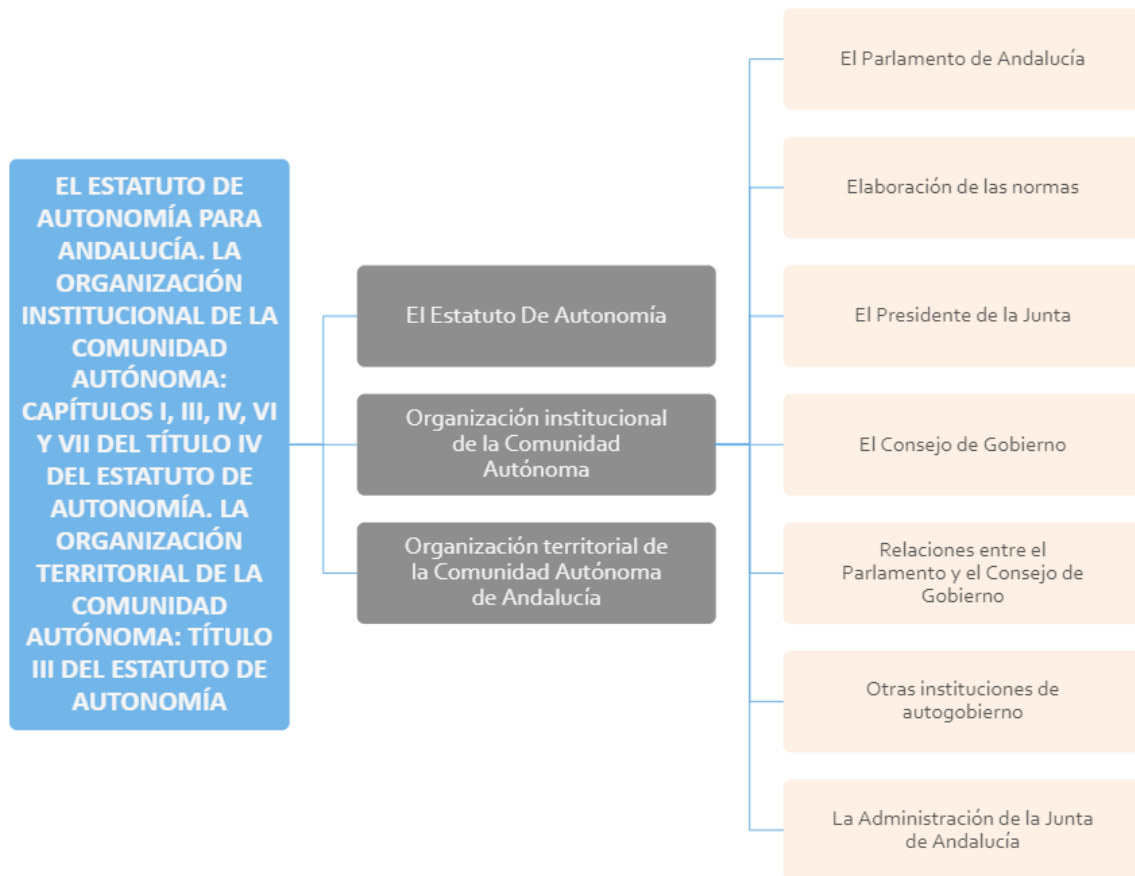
EL ESTATUTO DE AUTONOMÍA PARA ANDALUCÍA. LA ORGANIZACIÓN INSTITUCIONAL DE LA COMUNIDAD AUTÓNOMA: CAPÍTULOS I, III, IV, VI Y VII DEL TÍTULO IV DEL ESTATUTO DE AUTONOMÍA. LA ORGANIZACIÓN TERRITORIAL DE LA COMUNIDAD AUTÓNOMA: TÍTULO III DEL ESTATUTO DE AUTONOMÍA

El Estatuto De Autonomía

Organización institucional de la Comunidad Autónoma

Organización territorial de la Comunidad Autónoma de Andalucía

El Parlamento de Andalucía

Elaboración de las normas

El Presidente de la Junta

El Consejo de Gobierno

Relaciones entre el Parlamento y el Consejo de Gobierno

Otras instituciones de autogobierno

La Administración de la Junta de Andalucía